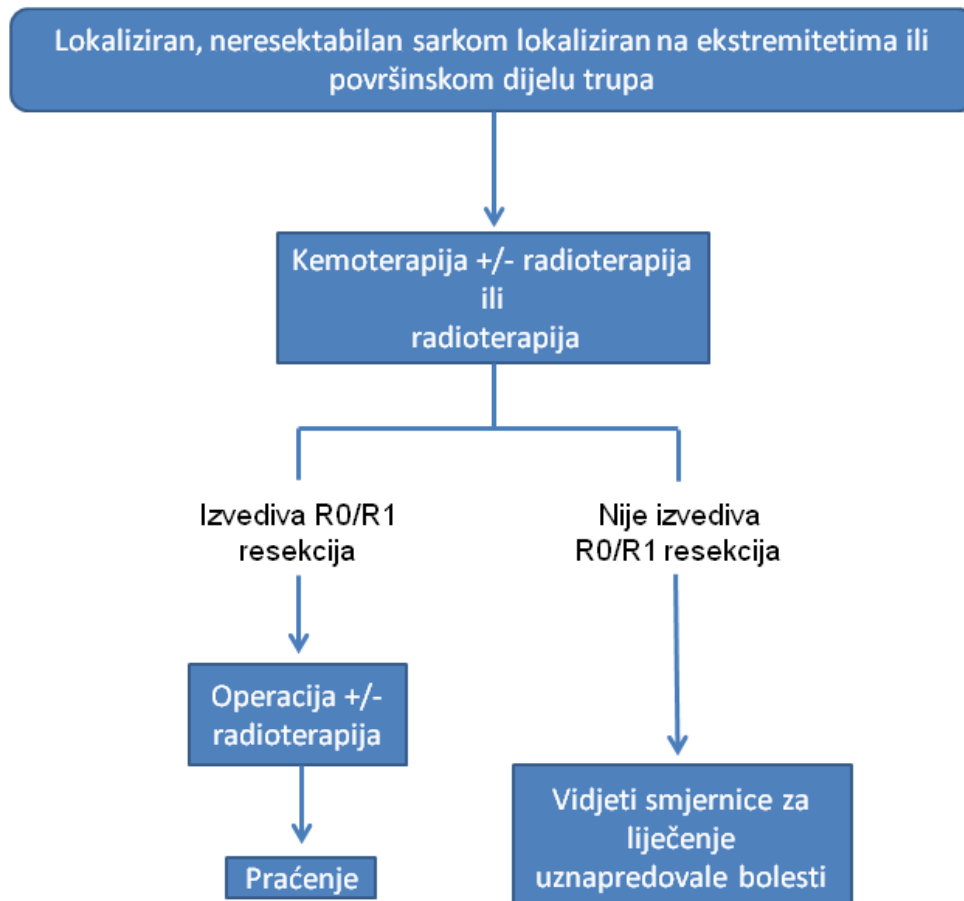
Lokaliziran, neresektabilan sarkom lokaliziran na ekstremitetima ili površinskom dijelu trupa

Kemoterapija +/- radioterapija
ili
radioterapija

Izvediva R0/R1 resekcija

Nije izvediva R0/R1 resekcija

Operacija +/- radioterapija

Praćenje

Vidjeti smjernice za liječenje uznapredovale bolesti